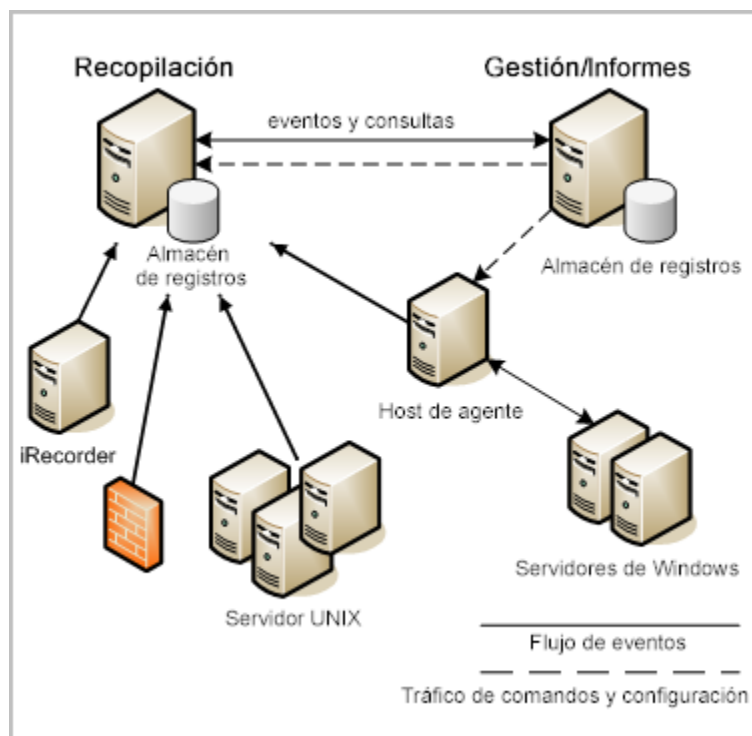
Recopilación

Gestión/Informes

eventos y consultas

Almacén de registros

Almacén de registros

Host de agente

iRecorder

Servidor UNIX

Servidores de Windows

Flujo de eventos

Tráfico de comandos y configuración